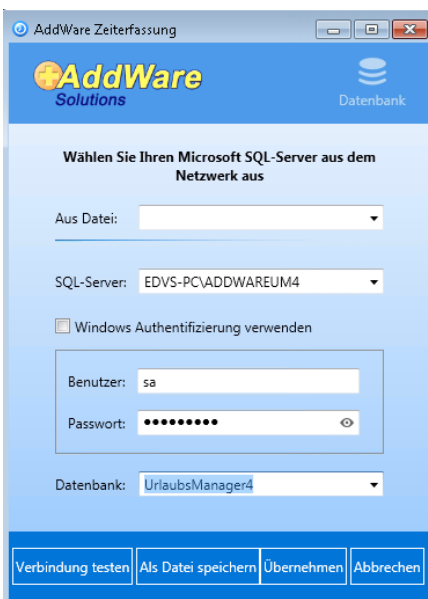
AddWare Zeiterfassung

AddWare
Solutions

Datenbank

Wählen Sie Ihren Microsoft SQL-Server aus dem Netzwerk aus

Aus Datei:

SQL-Server: EDVS-PC\ADDWAREUM4

Windows Authentifizierung verwenden

Benutzer: sa

Passwort: •••••••••

Datenbank: UrlaubsManager4

Verbindung testen | Als Datei speichern | Übernehmen | Abbrechen